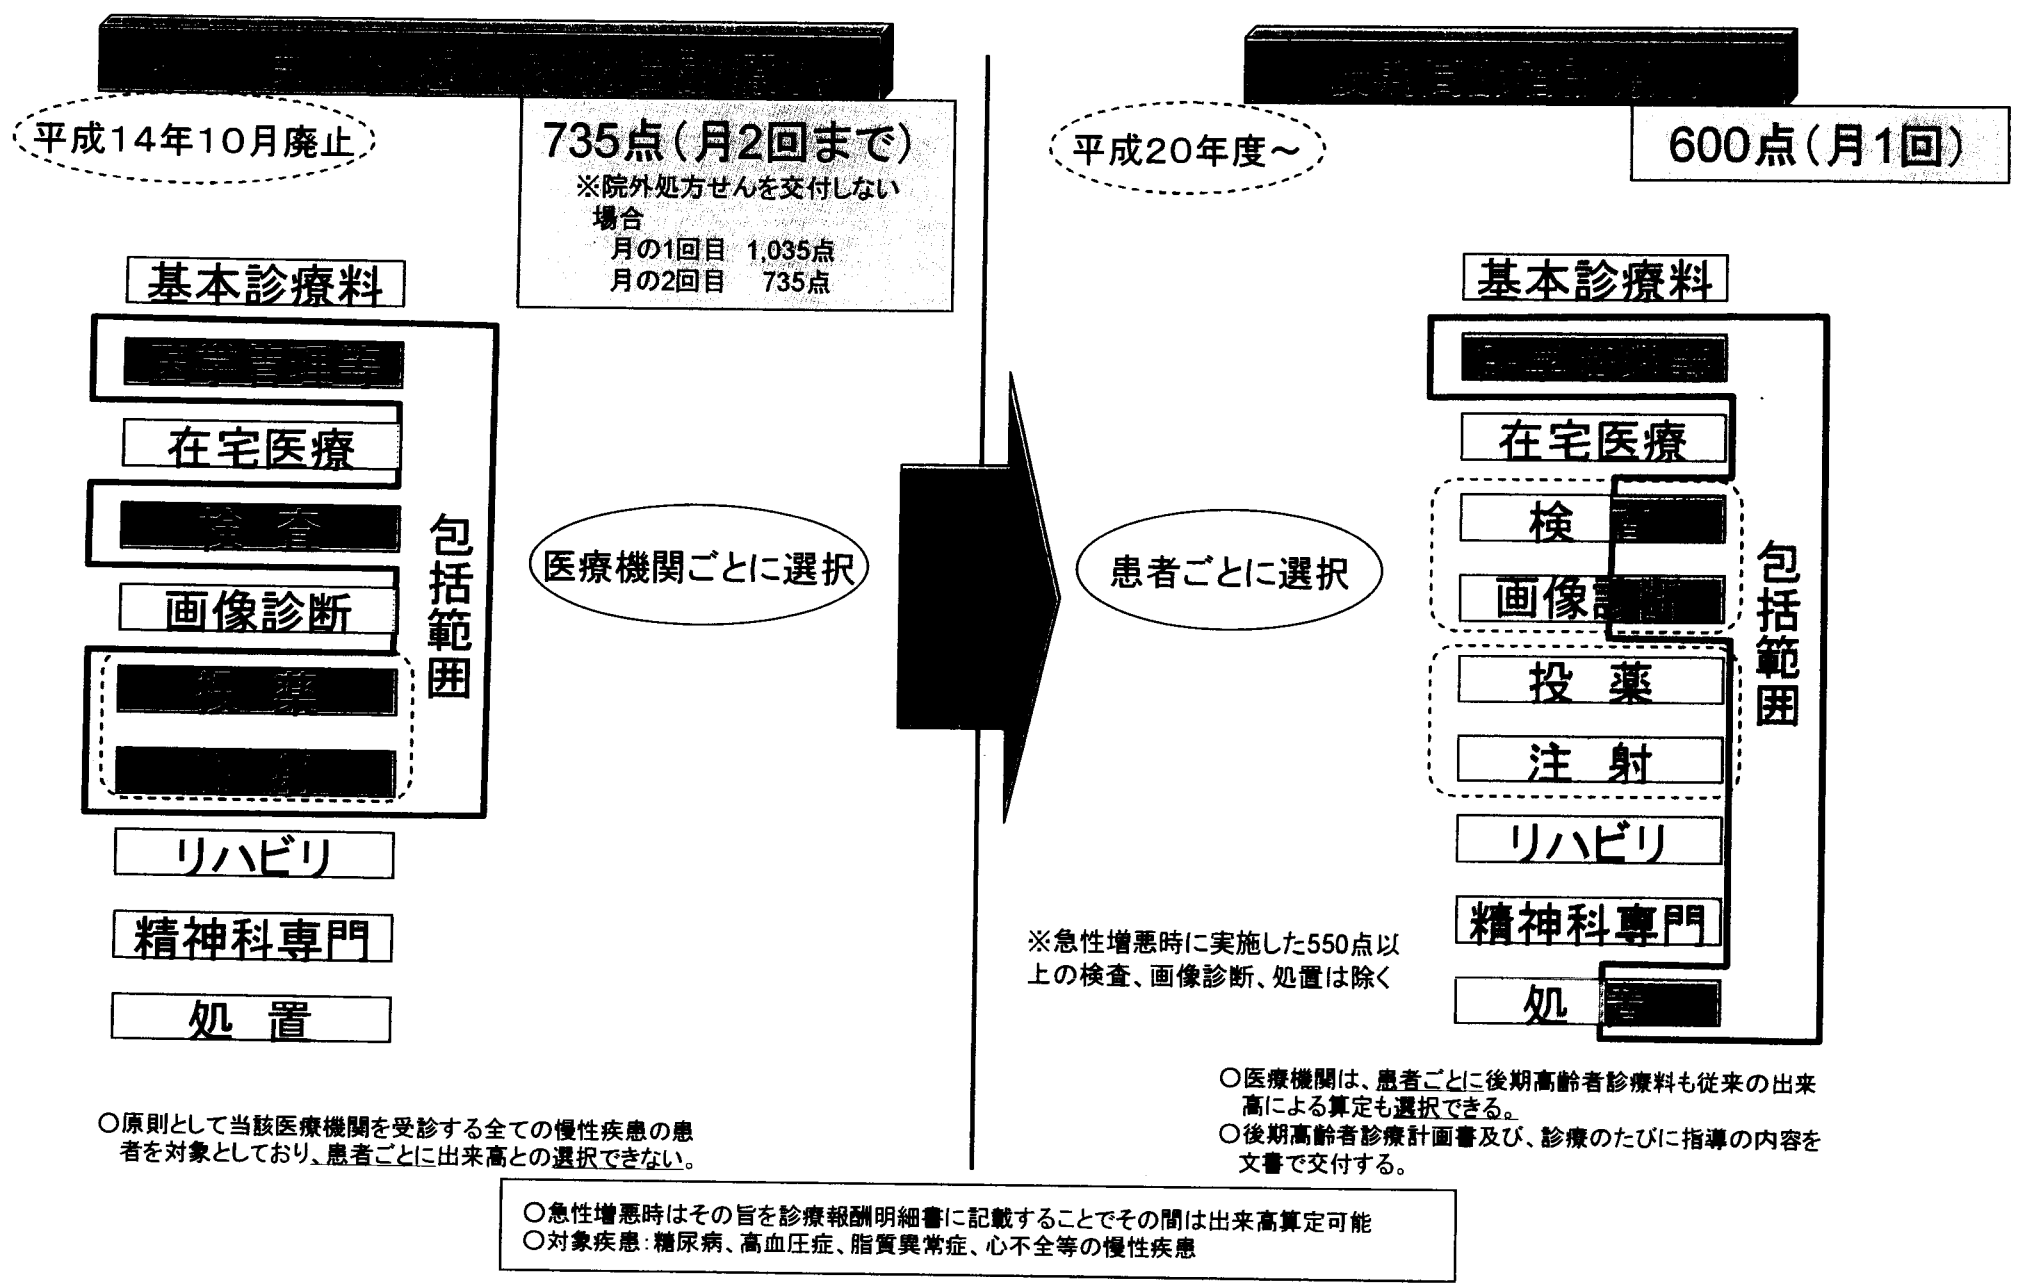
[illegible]

平成14年10月廃止

735点（月2回まで）
※院外処方せんを交付しない場合
月の1回目 1,035点
月の2回目 735点

基本診療料

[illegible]

在宅医療

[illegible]

画像診断

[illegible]

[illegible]

包括範囲

リハビリ

精神科専門

処 置

○原則として当該医療機関を受診する全ての慢性疾患の患者を対象としており、患者ごとに出来高との選択できない。

医療機関ごとに選択

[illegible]

平成20年度～

600点（月1回）

基本診療料

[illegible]

在宅医療

検 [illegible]

画像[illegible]

投 薬

注 射

包括範囲

リハビリ

精神科専門

処 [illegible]

患者ごとに選択

※急性増悪時に実施した550点以上の検査、画像診断、処置は除く

○医療機関は、患者ごとに後期高齢者診療料も従来の出来高による算定も選択できる。
○後期高齢者診療計画書及び、診療のたびに指導の内容を文書で交付する。

○急性増悪時はその旨を診療報酬明細書に記載することでその間は出来高算定可能
○対象疾患：糖尿病、高血圧症、脂質異常症、心不全等の慢性疾患